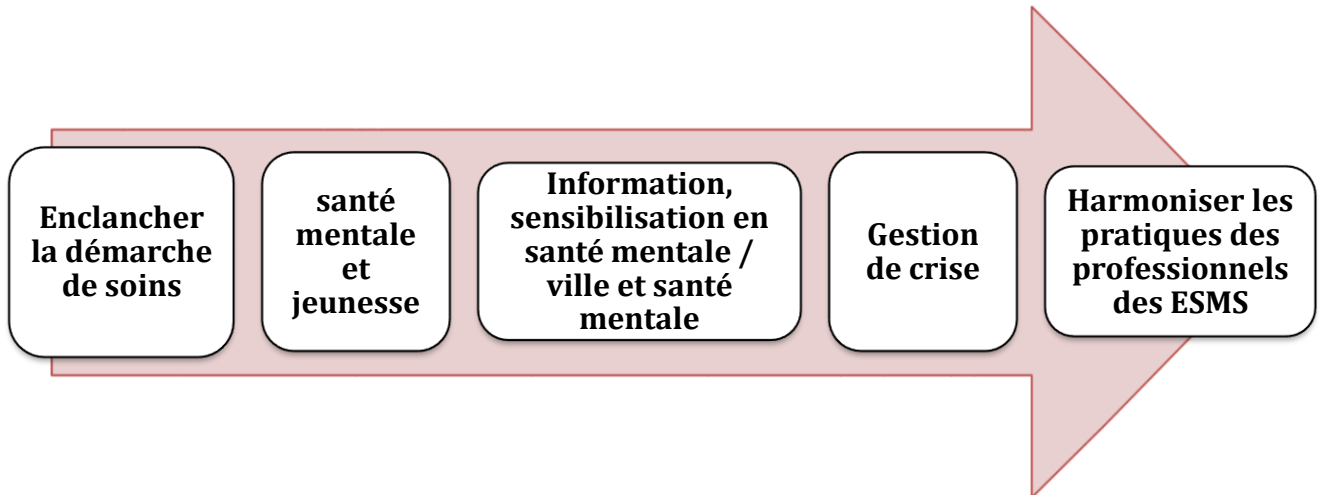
Enclancher la démarche de soins

santé mentale et jeunesse

Information, sensibilisation en santé mentale / ville et santé mentale

Gestion de crise

Harmoniser les pratiques des professionnels des ESMS